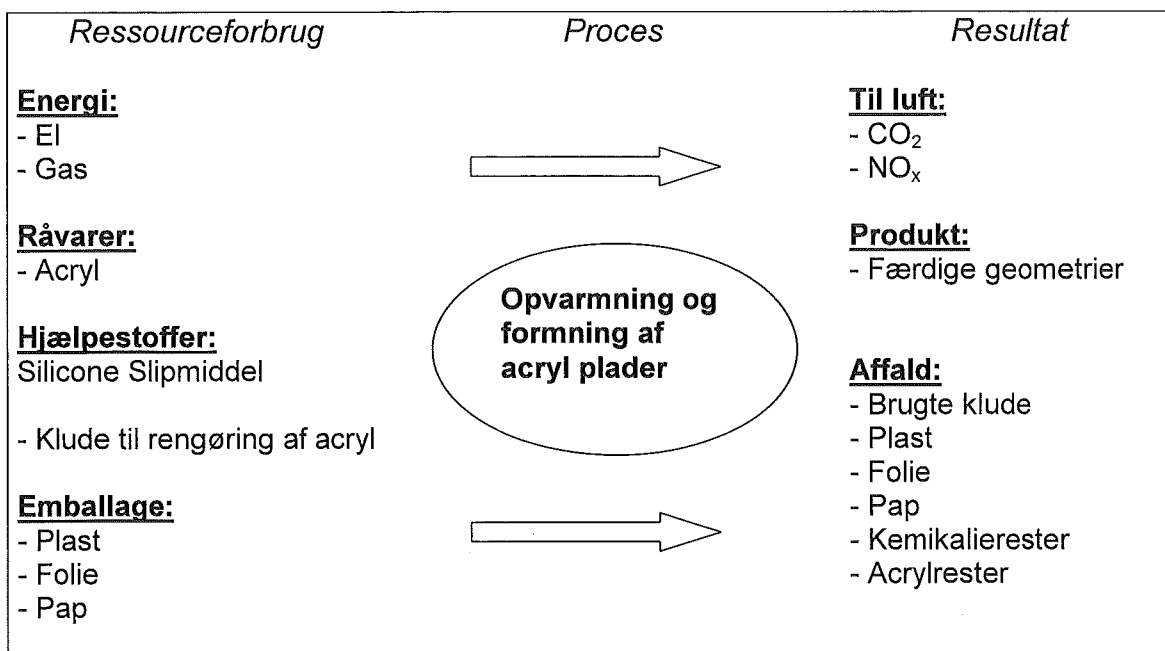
Ressourceforbrug

Energi:
- El
- Gas

Råvarer:
- Acryl

Hjælpestoffer:
Silicone Slipmiddel

- Klude til rengøring af acryl

Emballage:
- Plast
- Folie
- Pap

Proces

Opvarmning og formning af acryl plader

Resultat

Til luft:
- $CO_2$
- $NO_x$

Produkt:
- Færdige geometrier

Affald:
- Brugte klude
- Plast
- Folie
- Pap
- Kemikalierester
- Acrylrester